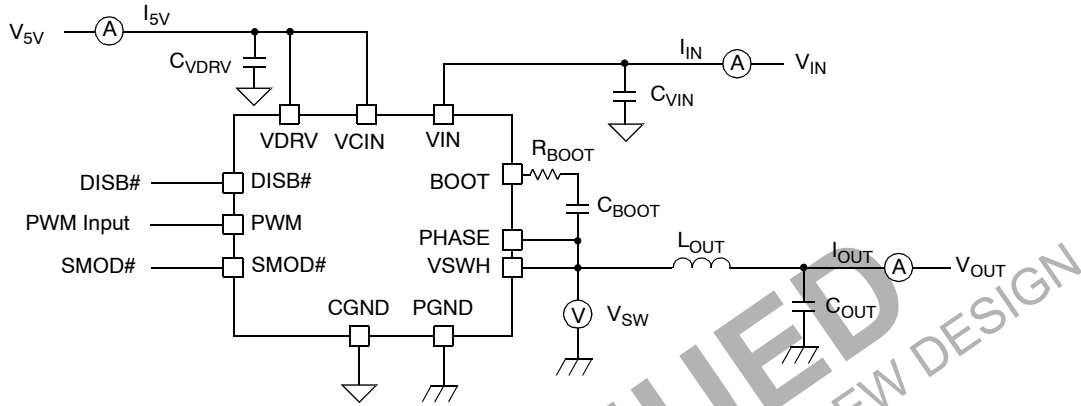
$V_{5V}$
A
$I_{5V}$
$C_{VDRV}$
$I_{IN}$
A
$V_{IN}$
$C_{VIN}$
VDRV
VCIN
VIN
$R_{BOOT}$
DISB#
DISB#
BOOT
$C_{BOOT}$
PWM Input
PWM
PHASE
$L_{OUT}$
$I_{OUT}$
SMOD#
SMOD#
VSWH
A
$V_{OUT}$
V
$V_{SW}$
$C_{OUT}$
CGND
PGND
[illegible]IED
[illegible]EW DESIGN